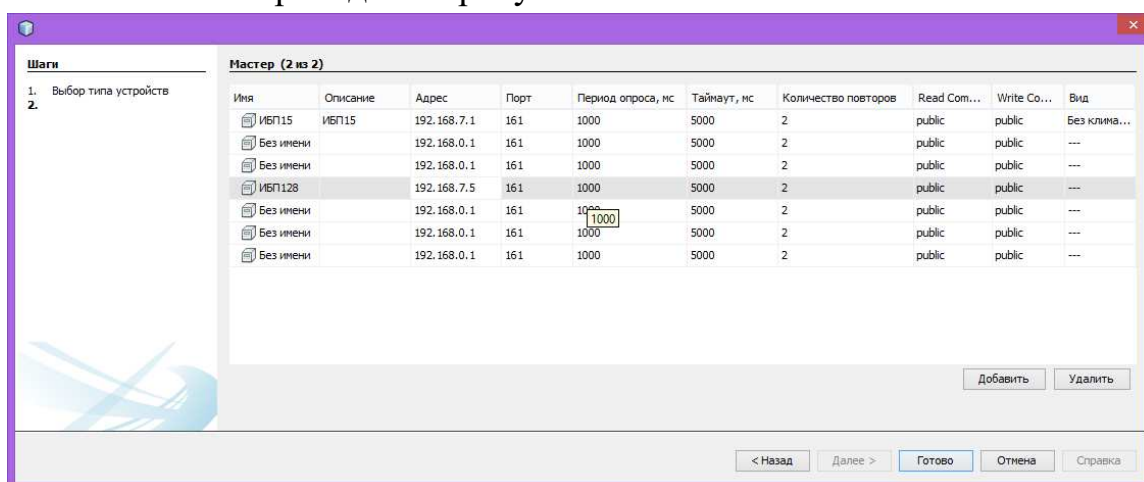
Шаги

1. Выбор типа устройств
2.

Мастер (2 из 2)

| Имя | Описание | Адрес | Порт | Период опроса, мс | Таймаут, мс | Количество повторов | Read Com... | Write Co... | Вид |
|---|---|---|---|---|---|---|---|---|---|
| ИБП15 | ИБП15 | 192.168.7.1 | 161 | 1000 | 5000 | 2 | public | public | Без клима... |
| Без имени | | 192.168.0.1 | 161 | 1000 | 5000 | 2 | public | public | --- |
| Без имени | | 192.168.0.1 | 161 | 1000 | 5000 | 2 | public | public | --- |
| ИБП128 | | 192.168.7.5 | 161 | 1000 | 5000 | 2 | public | public | --- |
| Без имени | | 192.168.0.1 | 161 | 1000 | 5000 | 2 | public | public | --- |
| Без имени | | 192.168.0.1 | 161 | 1000 | 5000 | 2 | public | public | --- |
| Без имени | | 192.168.0.1 | 161 | 1000 | 5000 | 2 | public | public | --- |

1000

Добавить Удалить

< Назад Далее > Готово Отмена Справка